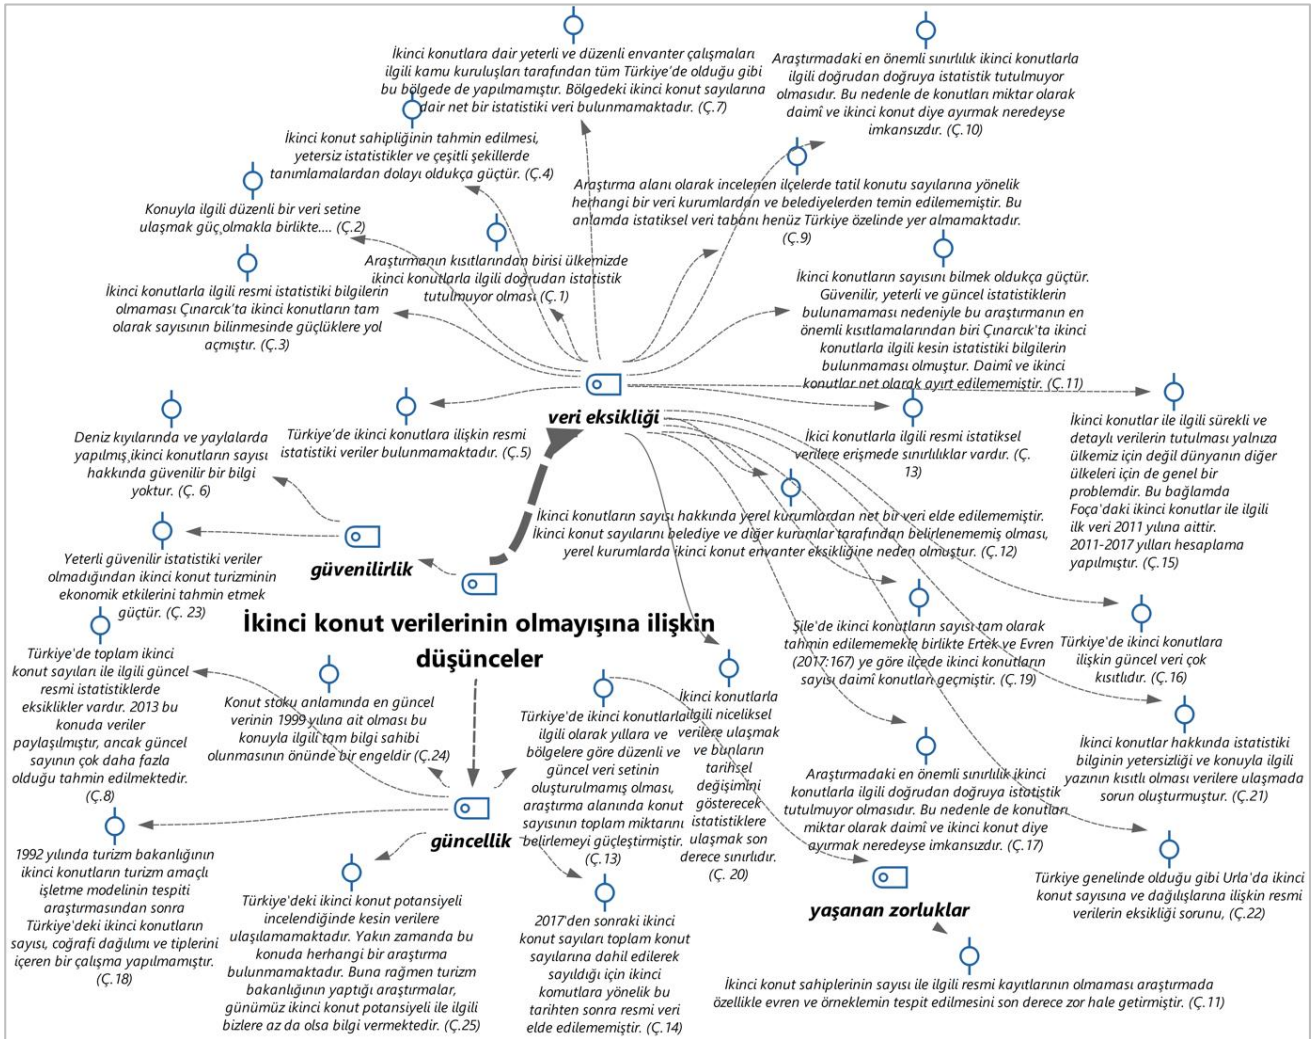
İkinci konut verilerinin olmayışına ilişkin düşünceler

veri eksikliği

İkinci konutlara dair yeterli ve düzenli envanter çalışmaları ilgili kamu kuruluşları tarafından tüm Türkiye'de olduğu gibi bu bölgede de yapılmamıştır. Bölgedeki ikinci konut sayılarına dair net bir istatistiki veri bulunmamaktadır. (Ç.7)

Araştırmadaki en önemli sınırlılık ikinci konutlarla ilgili doğrudan doğruya istatistik tutulmuyor olmasıdır. Bu nedenle de konutları miktar olarak daimî ve ikinci konut diye ayırmak neredeyse imkansızdır. (Ç.10)

İkinci konut sahipliğinin tahmin edilmesi, yetersiz istatistikler ve çeşitli şekillerde tanımlamalardan dolayı oldukça güçtür. (Ç.4)

Araştırma alanı olarak incelenen ilçelerde tatil konutu sayılarına yönelik herhangi bir veri kurumlardan ve belediyelerden temin edilememiştir. Bu anlamda istatiksel veri tabanı henüz Türkiye özelinde yer almamaktadır. (Ç.9)

Konuyla ilgili düzenli bir veri setine ulaşmak güç olmakla birlikte.... (Ç.2)

Araştırmanın kısıtlarından birisi ülkemizde ikinci konutlarla ilgili doğrudan istatistik tutulmuyor olması (Ç.1)

İkinci konutların sayısını bilmek oldukça güçtür. Güvenilir, yeterli ve güncel istatistiklerin bulunamaması nedeniyle bu araştırmanın en önemli kısıtlamalarından biri Çınarcık'ta ikinci konutlarla ilgili kesin istatistiki bilgilerin bulunmaması olmuştur. Daimî ve ikinci konutlar net olarak ayırt edilememiştir. (Ç.11)

İkinci konutlarla ilgili resmi istatistiki bilgilerin olmaması Çınarcık'ta ikinci konutların tam olarak sayısının bilinmesinde güçlüklere yol açmıştır. (Ç.3)

Türkiye'de ikinci konutlara ilişkin resmi istatistiki veriler bulunmamaktadır. (Ç.5)

İkici konutlarla ilgili resmi istatiksel verilere erişmede sınırlılıklar vardır. (Ç. 13)

İkinci konutlar ile ilgili sürekli ve detaylı verilerin tutulması yalnızca ülkemiz için değil dünyanın diğer ülkeleri için de genel bir problemdir. Bu bağlamda Foça'daki ikinci konutlar ile ilgili ilk veri 2011 yılına aittir. 2011-2017 yılları hesaplama yapılmıştır. (Ç.15)

Deniz kıyılarında ve yaylalarda yapılmış ikinci konutların sayısı hakkında güvenilir bir bilgi yoktur. (Ç. 6)

güvenilirlik

Yeterli güvenilir istatistiki veriler olmadığından ikinci konut turizminin ekonomik etkilerini tahmin etmek güçtür. (Ç. 23)

İkinci konutların sayısı hakkında yerel kurumlardan net bir veri elde edilememiştir. İkinci konut sayılarının belediye ve diğer kurumlar tarafından belirlenememiş olması, yerel kurumlarda ikinci konut envanter eksikliğine neden olmuştur. (Ç.12)

Şile'de ikinci konutların sayısı tam olarak tahmin edilememekle birlikte Ertek ve Evren (2017:167) ye göre ilçede ikinci konutların sayısı daimî konutları geçmiştir. (Ç.19)

Türkiye'de ikinci konutlara ilişkin güncel veri çok kısıtlıdır. (Ç.16)

Türkiye'de toplam ikinci konut sayıları ile ilgili güncel resmi istatistiklerde eksiklikler vardır. 2013 bu konuda veriler paylaşılmıştır, ancak güncel sayının çok daha fazla olduğu tahmin edilmektedir. (Ç.8)

Konut stoku anlamında en güncel verinin 1999 yılına ait olması bu konuyla ilgili tam bilgi sahibi olunmasının önünde bir engeldir (Ç.24)

Türkiye'de ikinci konutlarla ilgili olarak yıllara ve bölgelere göre düzenli ve güncel veri setinin oluşturulmamış olması, araştırma alanında konut sayısının toplam miktarını belirlemeyi güçleştirmiştir. (Ç.13)

İkinci konutlarla ilgili niceliksel verilere ulaşmak ve bunların tarihsel değişimini gösterecek istatistiklere ulaşmak son derece sınırlıdır. (Ç. 20)

İkinci konutlar hakkında istatistiki bilginin yetersizliği ve konuyla ilgili yazının kısıtlı olması verilere ulaşmada sorun oluşturmuştur. (Ç.21)

güncellik

Araştırmadaki en önemli sınırlılık ikinci konutlarla ilgili doğrudan doğruya istatistik tutulmuyor olmasıdır. Bu nedenle de konutları miktar olarak daimî ve ikinci konut diye ayırmak neredeyse imkansızdır. (Ç.17)

1992 yılında turizm bakanlığının ikinci konutların turizm amaçlı işletme modelinin tespiti araştırmasından sonra Türkiye'deki ikinci konutların sayısı, coğrafi dağılımı ve tiplerini içeren bir çalışma yapılmamıştır. (Ç.18)

Türkiye'deki ikinci konut potansiyeli incelendiğinde kesin verilere ulaşılamamaktadır. Yakın zamanda bu konuda herhangi bir araştırma bulunmamaktadır. Buna rağmen turizm bakanlığının yaptığı araştırmalar, günümüz ikinci konut potansiyeli ile ilgili bizlere az da olsa bilgi vermektedir. (Ç.25)

2017'den sonraki ikinci konut sayıları toplam konut sayılarına dahil edilerek sayıldığı için ikinci komutlara yönelik bu tarihten sonra resmi veri elde edilememiştir. (Ç.14)

yaşanan zorluklar

Türkiye genelinde olduğu gibi Urla'da ikinci konut sayısına ve dağılışlarına ilişkin resmi verilerin eksikliği sorunu, (Ç.22)

İkinci konut sahiplerinin sayısı ile ilgili resmi kayıtlarının olmaması araştırmada özellikle evren ve örneklemin tespit edilmesini son derece zor hale getirmiştir. (Ç.11)